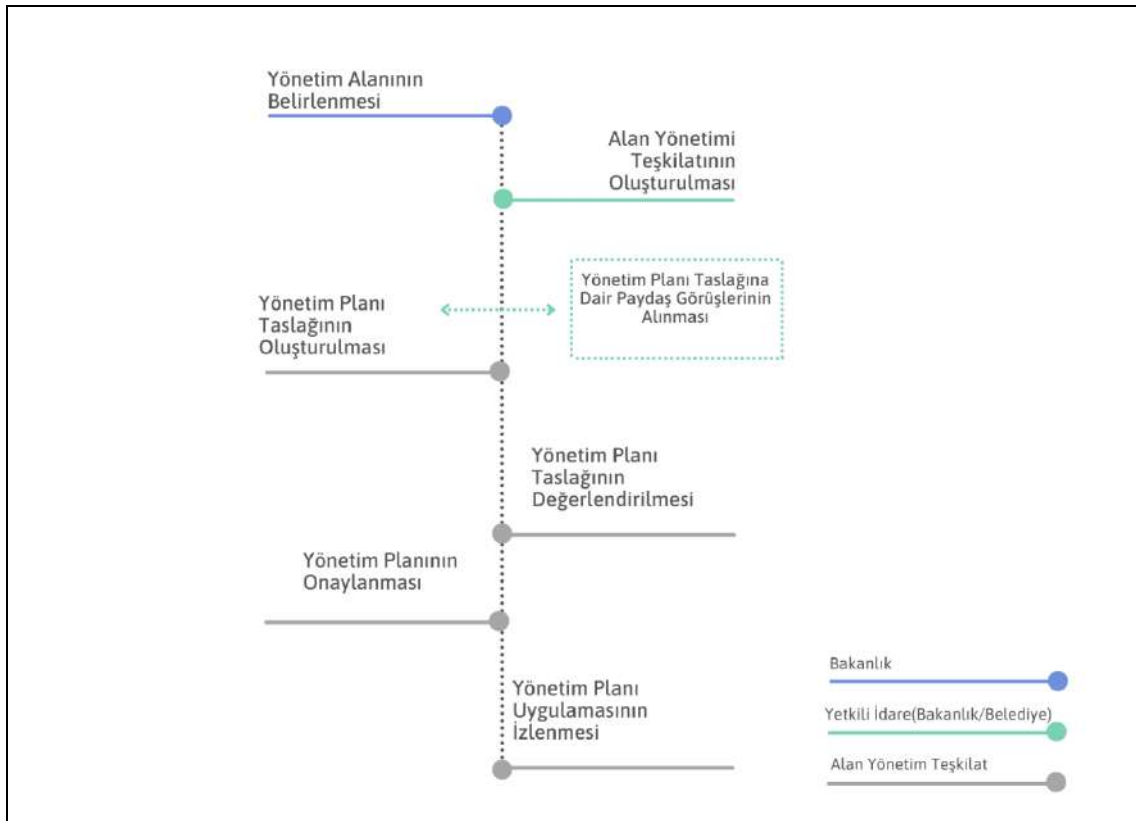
Yönetim Alanının Belirlenmesi

Alan Yönetimi Teşkilatının Oluşturulması

Yönetim Planı Taslağının Oluşturulması

Yönetim Planı Taslağına Dair Paydaş Görüşlerinin Alınması

Yönetim Planı Taslağının Değerlendirilmesi

Yönetim Planının Onaylanması

Yönetim Planı Uygulamasının İzlenmesi

Bakanlık

Yetkili İdare(Bakanlık/Belediye)

Alan Yönetim Teşkilat